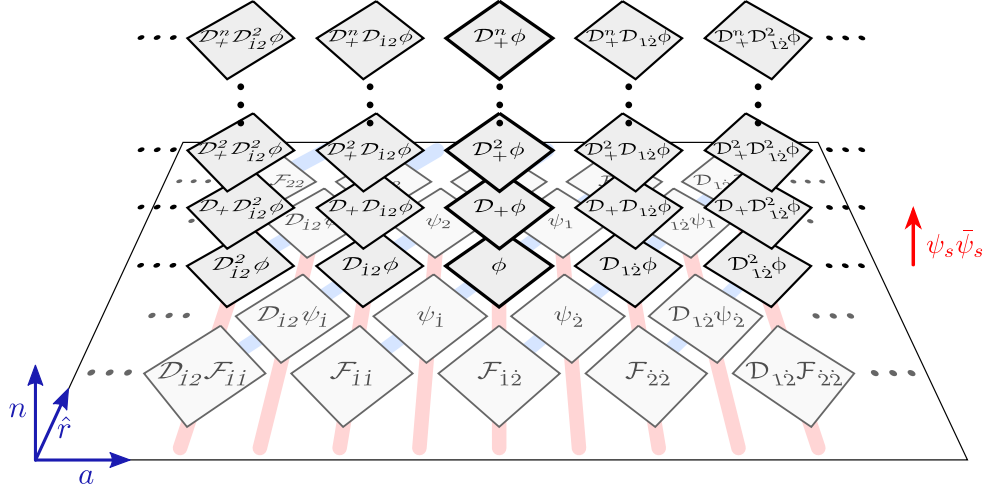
$\mathcal{D}_+^n\mathcal{D}_{1\dot{2}}^2\phi$ $\mathcal{D}_+^n\mathcal{D}_{1\dot{2}}\phi$ $\mathcal{D}_+^n\phi$ $\mathcal{D}_+^n\mathcal{D}_{1\dot{2}}\phi$ $\mathcal{D}_+^n\mathcal{D}_{1\dot{2}}^2\phi$

$\mathcal{D}_+^2\mathcal{D}_{1\dot{2}}^2\phi$ $\mathcal{D}_+^2\mathcal{D}_{1\dot{2}}\phi$ $\mathcal{D}_+^2\phi$ $\mathcal{D}_+^2\mathcal{D}_{1\dot{2}}\phi$ $\mathcal{D}_+^2\mathcal{D}_{1\dot{2}}^2\phi$

$\mathcal{F}_{22}$ $\mathcal{D}_{1\dot{2}}$

$\mathcal{D}_+\mathcal{D}_{1\dot{2}}^2\phi$ $\mathcal{D}_{1\dot{2}}\psi$ $\mathcal{D}_+\mathcal{D}_{1\dot{2}}\phi$ $\psi_2$ $\mathcal{D}_+\phi$ $\psi_1$ $\mathcal{D}_+\mathcal{D}_{1\dot{2}}\phi$ $\mathcal{D}_{1\dot{2}}\psi_1$ $\mathcal{D}_+\mathcal{D}_{1\dot{2}}^2\phi$

$\psi_s\bar{\psi}_s$

$\mathcal{D}_{1\dot{2}}^2\phi$ $\mathcal{D}_{1\dot{2}}\phi$ $\phi$ $\mathcal{D}_{1\dot{2}}\phi$ $\mathcal{D}_{1\dot{2}}^2\phi$

$\mathcal{D}_{1\dot{2}}\psi_1$ $\psi_1$ $\psi_{\dot{2}}$ $\mathcal{D}_{1\dot{2}}\psi_{\dot{2}}$

$\mathcal{D}_{1\dot{2}}\mathcal{F}_{11}$ $\mathcal{F}_{11}$ $\mathcal{F}_{1\dot{2}}$ $\mathcal{F}_{\dot{2}\dot{2}}$ $\mathcal{D}_{1\dot{2}}\mathcal{F}_{\dot{2}\dot{2}}$

$n$ $\hat{r}$ $a$